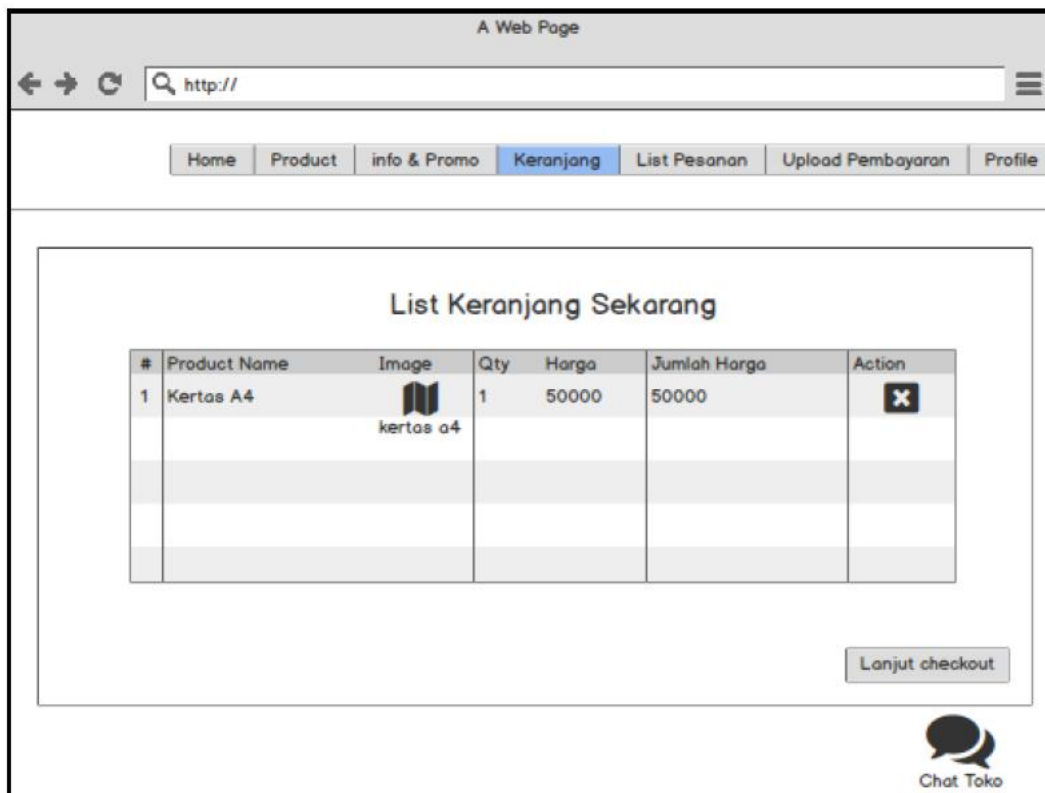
A Web Page

http://

Home | Product | info & Promo | Keranjang | List Pesanan | Upload Pembayaran | Profile

List Keranjang Sekarang

| # | Product Name | Image | Qty | Harga | Jumlah Harga | Action |
|---|---|---|---|---|---|---|
| 1 | Kertas A4 | kertas a4 | 1 | 50000 | 50000 | |
| | | | | | | |
| | | | | | | |
| | | | | | | |
| | | | | | | |

Lanjut checkout

Chat Toko